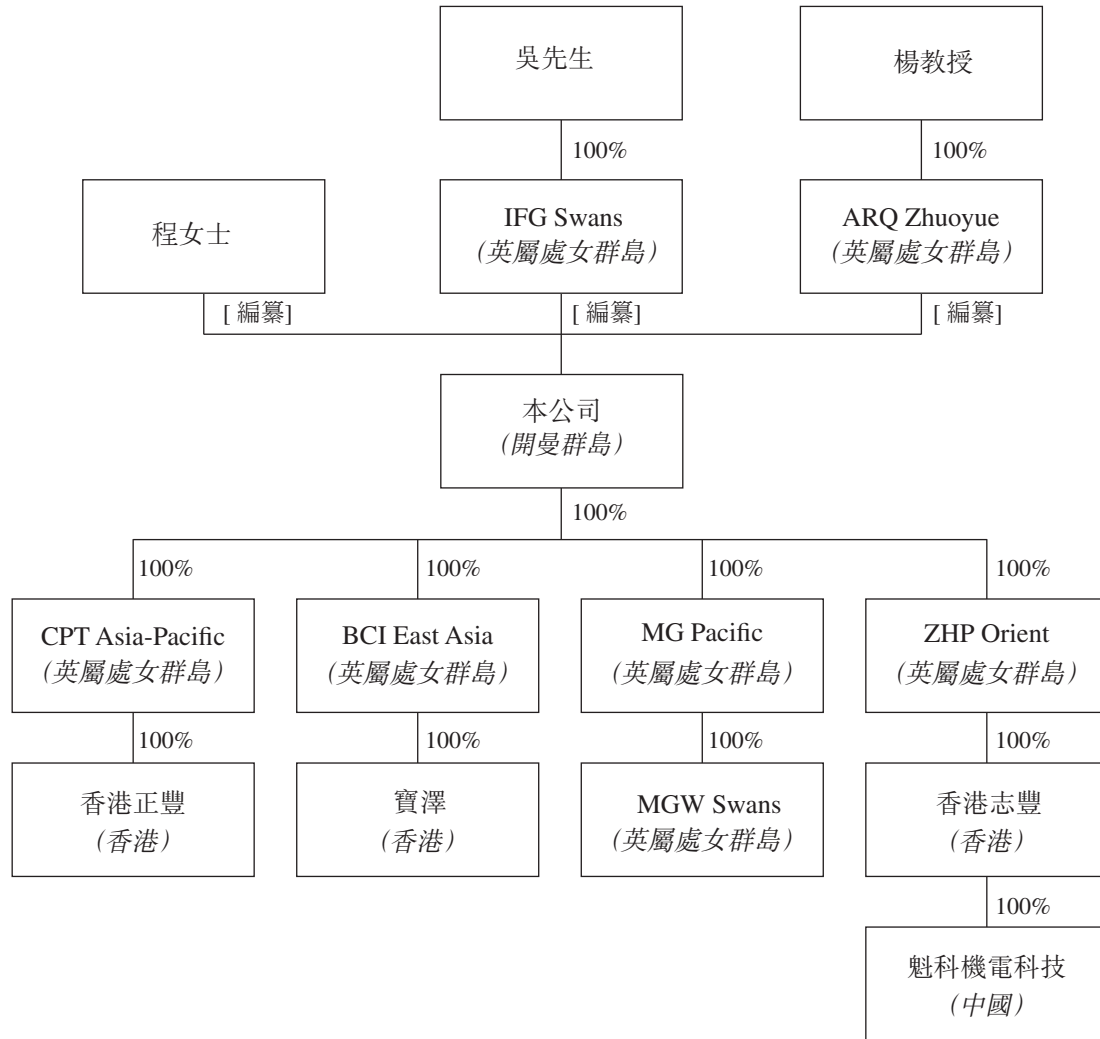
吳先生

100%

楊教授

100%

程女士

[ 編纂]

IFG Swans
(英屬處女群島)

[ 編纂]

ARQ Zhuoyue
(英屬處女群島)

[ 編纂]

本公司
(開曼群島)

100%

100%

CPT Asia-Pacific
(英屬處女群島)

100%

香港正豐
(香港)

100%

BCI East Asia
(英屬處女群島)

100%

寶澤
(香港)

100%

MG Pacific
(英屬處女群島)

100%

MGW Swans
(英屬處女群島)

100%

ZHP Orient
(英屬處女群島)

100%

香港志豐
(香港)

100%

魁科機電科技
(中國)